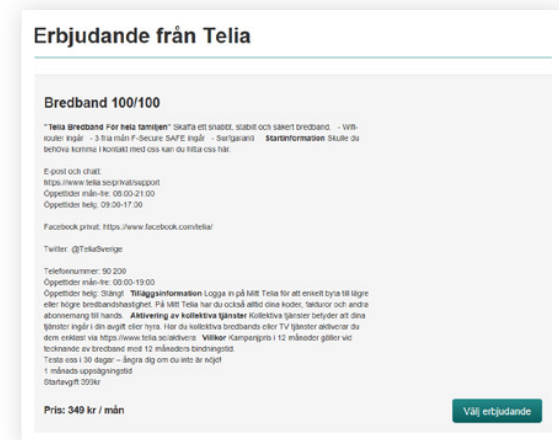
Erbjudande från Telia

Bredband 100/100

"Telia Bredband För hela familjen" Skaffa ett snabbt, stabilt och säkert bredband. - Wifi-router ingår - 3 fria mån F-Secure SAFE ingår - Surfgaranti Startinformation Skulle du behöva komma i kontakt med oss kan du hitta oss här.

E-post och chatt:
https://www.telia.se/privat/support
Öppettider mån-fre: 08:00-21:00
Öppettider helg: 09:00-17:00

Facebook privat: https://www.facebook.com/telia/

Twitter: @TeliaSverige

Telefonnummer: 90 200
Öppettider mån-fre: 08:00-19:00
Öppettider helg: Stängt Tilläggsinformation Logga in på Mitt Telia för att enkelt byta till lägre eller högre bredbandshastighet. På Mitt Telia har du också alltid dina koder, fakturor och andra abonnemang till hands. Aktivering av kollektiva tjänster Kollektiva tjänster betyder att dina tjänster ingår i din avgift eller hyra. Har du kollektiva bredbands eller TV tjänster aktiverar du dem enklast via https://www.telia.se/aktivera Villkor Kampanjpris i 12 månader gäller vid tecknande av bredband med 12 månaders bindningstid.
Testa oss i 30 dagar – ångra dig om du inte är nöjd!
1 månads uppsägningstid
Startavgift 399kr

Pris: 349 kr / mån

Välj erbjudande